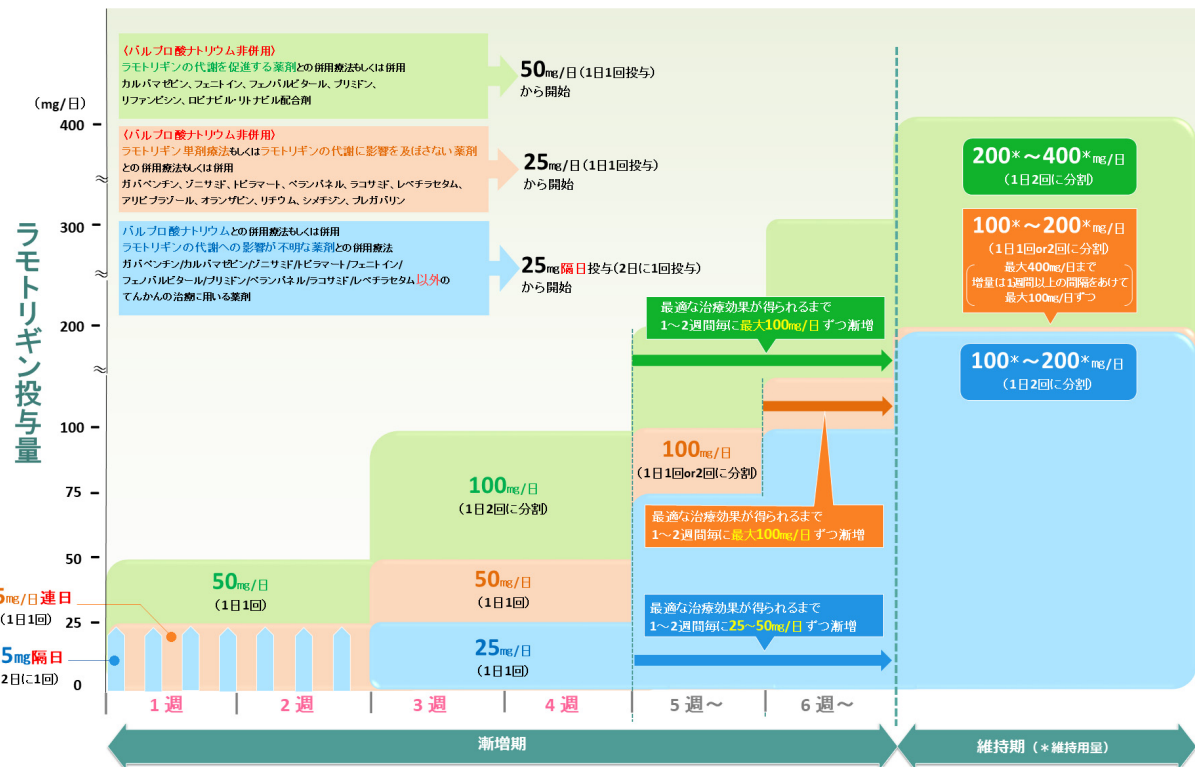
〈バルプロ酸ナトリウム非併用〉
ラモトリギンの代謝を促進する薬剤との併用療法もしくは併用
カルバマゼピン、フェニトイン、フェノバルビタール、プリミドン、
リファンピシン、ロピナビル・リトナビル配合剤

50㎎/日（1日1回投与）
から開始

〈バルプロ酸ナトリウム非併用〉
ラモトリギン単剤療法もしくはラモトリギンの代謝に影響を及ぼさない薬剤との併用療法もしくは併用
ガバペンチン、ゾニサミド、トピラマート、ペランパネル、ラコサミド、レベチラセタム、
アリピプラゾール、オランザピン、リチウム、シメチジン、プレガバリン

25㎎/日（1日1回投与）
から開始

バルプロ酸ナトリウムとの併用療法もしくは併用
ラモトリギンの代謝への影響が不明な薬剤との併用療法
ガバペンチン/カルバマゼピン/ゾニサミド/トピラマート/フェニトイン/
フェノバルビタール/プリミドン/ペランパネル/ラコサミド/レベチラセタム以外の
てんかんの治療に用いる薬剤

25㎎隔日投与（2日に1回投与）
から開始

（mg/日）
400
300
200
100
75
50
25
0

ラモトリギン投与量

200*～400*㎎/日
（1日2回に分割）

100*～200*㎎/日
（1日1回or2回に分割）
最大400㎎/日まで
増量は1週間以上の間隔をあけて
最大100㎎/日ずつ

100*～200*㎎/日
（1日2回に分割）

最適な治療効果が得られるまで
1～2週間毎に最大100㎎/日ずつ漸増

100㎎/日
（1日1回or2回に分割）

100㎎/日
（1日2回に分割）

最適な治療効果が得られるまで
1～2週間毎に最大100㎎/日ずつ漸増

50㎎/日
（1日1回）

50㎎/日
（1日1回）

最適な治療効果が得られるまで
1～2週間毎に25～50㎎/日ずつ漸増

25㎎/日
（1日1回）

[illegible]5㎎/日連日
（1日1回）

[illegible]5㎎隔日
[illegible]2日に1回）

1週
2週
3週
4週
5週～
6週～

漸増期
維持期（＊維持用量）